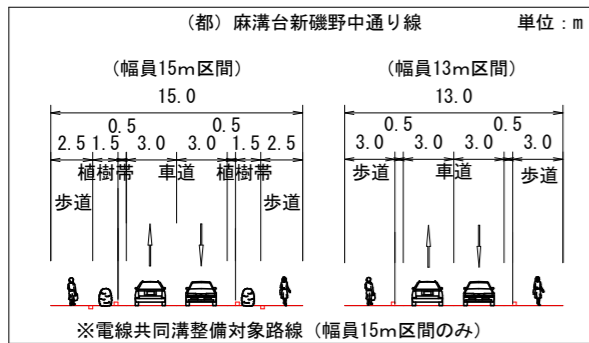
（都）麻溝台新磯野中通り線　単位：m

（幅員15m区間）

15.0

0.5　0.5

2.5　1.5　3.0　3.0　1.5　2.5

植樹帯　車道　植樹帯

歩道　歩道

（幅員13m区間）

13.0

0.5　0.5

3.0　3.0　3.0　3.0

歩道　車道　歩道

※電線共同溝整備対象路線（幅員15m区間のみ）